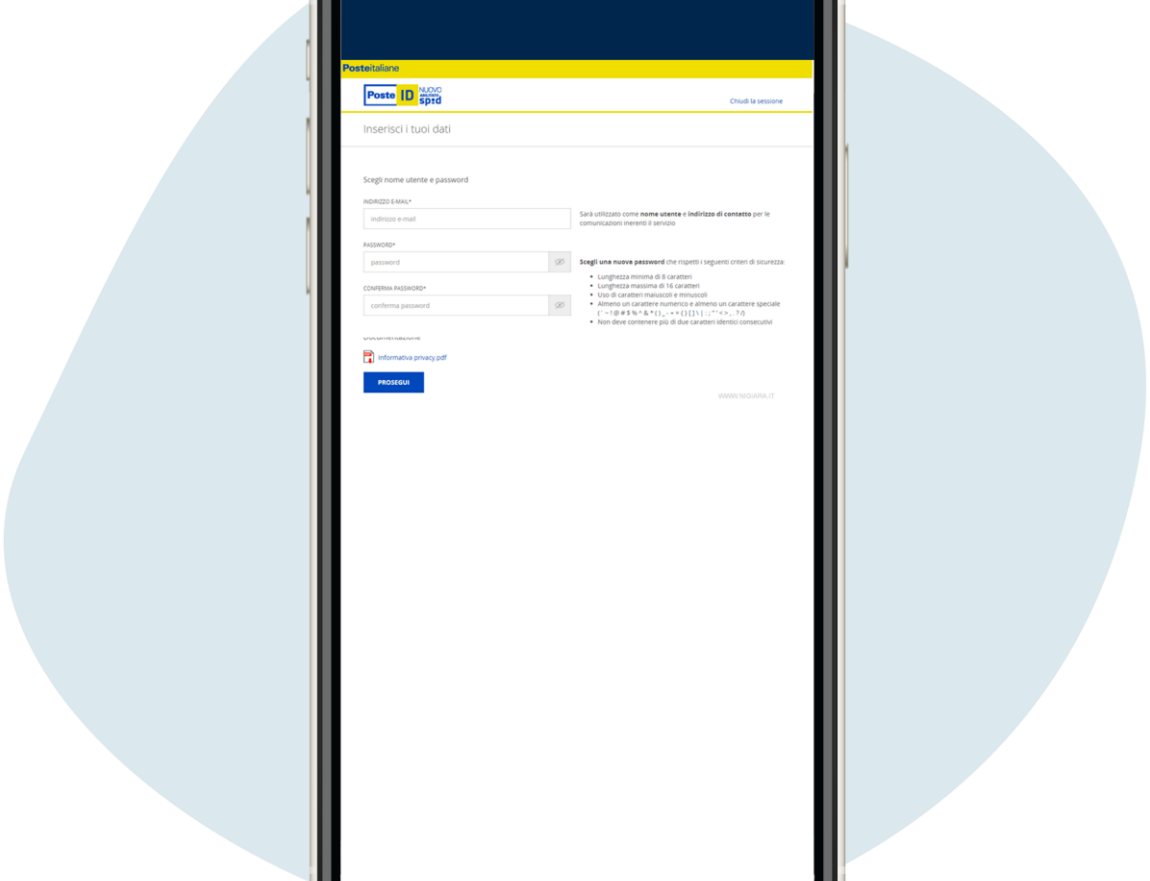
Posteitaliane

Poste ID NUOVO spid

Chiudi la sessione

Inserisci i tuoi dati

Scegli nome utente e password

INDIRIZZO E-MAIL*

indirizzo e-mail

Sarà utilizzato come **nome utente** e **indirizzo di contatto** per le comunicazioni inerenti il servizio

PASSWORD*

password

**Scegli una nuova password** che rispetti i seguenti criteri di sicurezza:

- Lunghezza minima di 8 caratteri
- Lunghezza massima di 16 caratteri
- Uso di caratteri maiuscoli e minuscoli
- Almeno un carattere numerico e almeno un carattere speciale ( ` ~ ! @ # $ % ^ & * ( ) _ - + = { } [ ] \ | : ; " ' < > , . ? /)
- Non deve contenere più di due caratteri identici consecutivi

CONFERMA PASSWORD*

conferma password

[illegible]

Informativa privacy.pdf

PROSEGUI

WWW.NIGIARA.IT